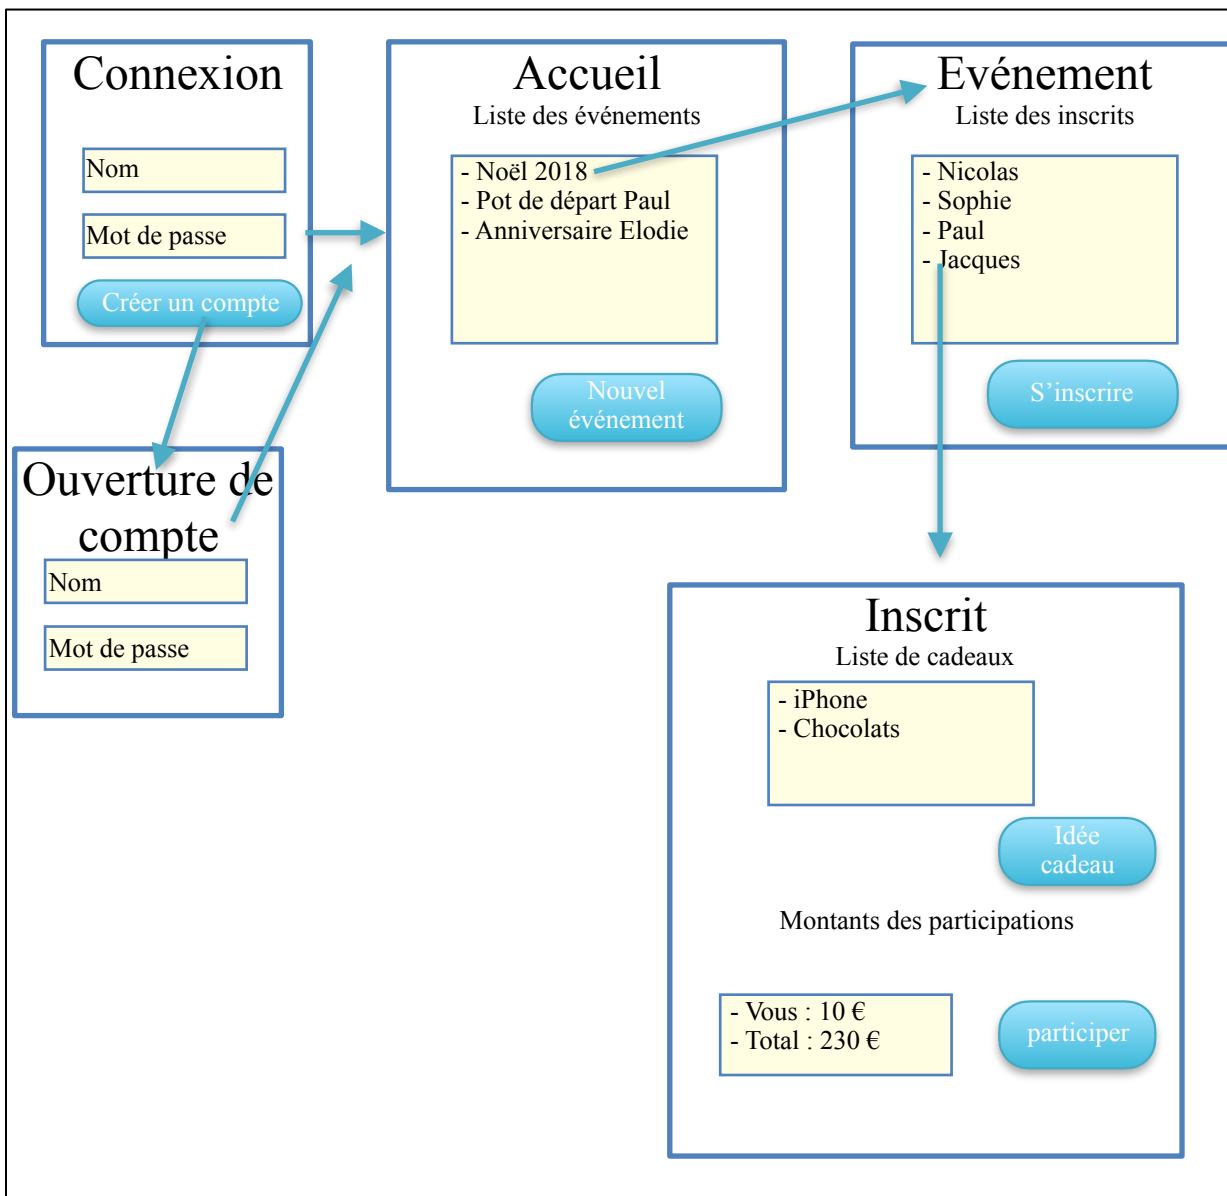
Connexion

Nom

Mot de passe

Créer un compte

Accueil
Liste des événements

- Noël 2018
- Pot de départ Paul
- Anniversaire Elodie

Nouvel événement

Evénement
Liste des inscrits

- Nicolas
- Sophie
- Paul
- Jacques

S'inscrire

Ouverture de compte

Nom

Mot de passe

Inscrit
Liste de cadeaux

- iPhone
- Chocolats

Idée cadeau

Montants des participations

- Vous : 10 €
- Total : 230 €

participer